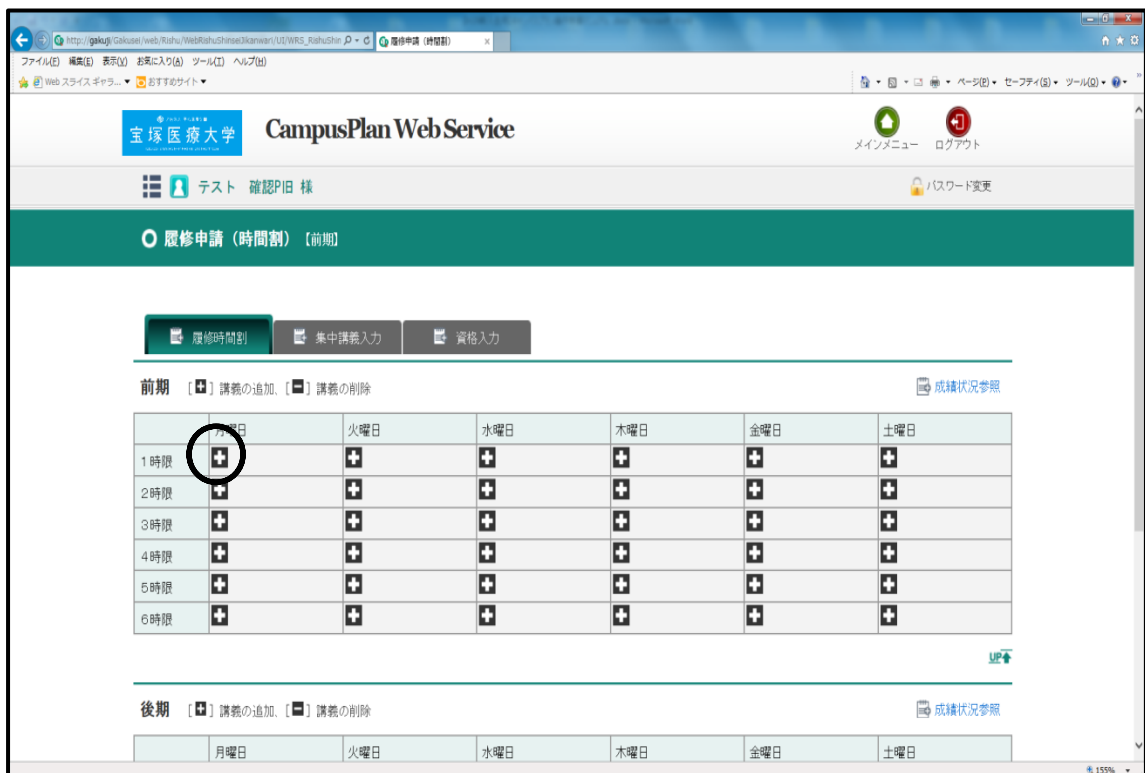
http://gakuji/Gakusei/web/Rishu/WebRishuShinsei3ikanwari/UI/WRS_RishuShin
履修申請（時間割）
ファイル(F) 編集(E) 表示(V) お気に入り(A) ツール(T) ヘルプ(H)
Web スライス ギャラ... ▾ おすすめサイト ▾
ページ(P) ▾ セーフティ(S) ▾ ツール(O) ▾

宝塚医療大学
CampusPlan Web Service
メインメニュー ログアウト

テスト 確認PIB 様
パスワード変更

履修申請（時間割）【前期】

履修時間割 集中講義入力 資格入力

前期 [+] 講義の追加、[−] 講義の削除
成績状況参照

| | 月曜日 | 火曜日 | 水曜日 | 木曜日 | 金曜日 | 土曜日 |
|---|---|---|---|---|---|---|
| 1時限 | + | + | + | + | + | + |
| 2時限 | + | + | + | + | + | + |
| 3時限 | + | + | + | + | + | + |
| 4時限 | + | + | + | + | + | + |
| 5時限 | + | + | + | + | + | + |
| 6時限 | + | + | + | + | + | + |

UP

後期 [+] 講義の追加、[−] 講義の削除
成績状況参照

| | 月曜日 | 火曜日 | 水曜日 | 木曜日 | 金曜日 | 土曜日 |
|---|---|---|---|---|---|---|

155%